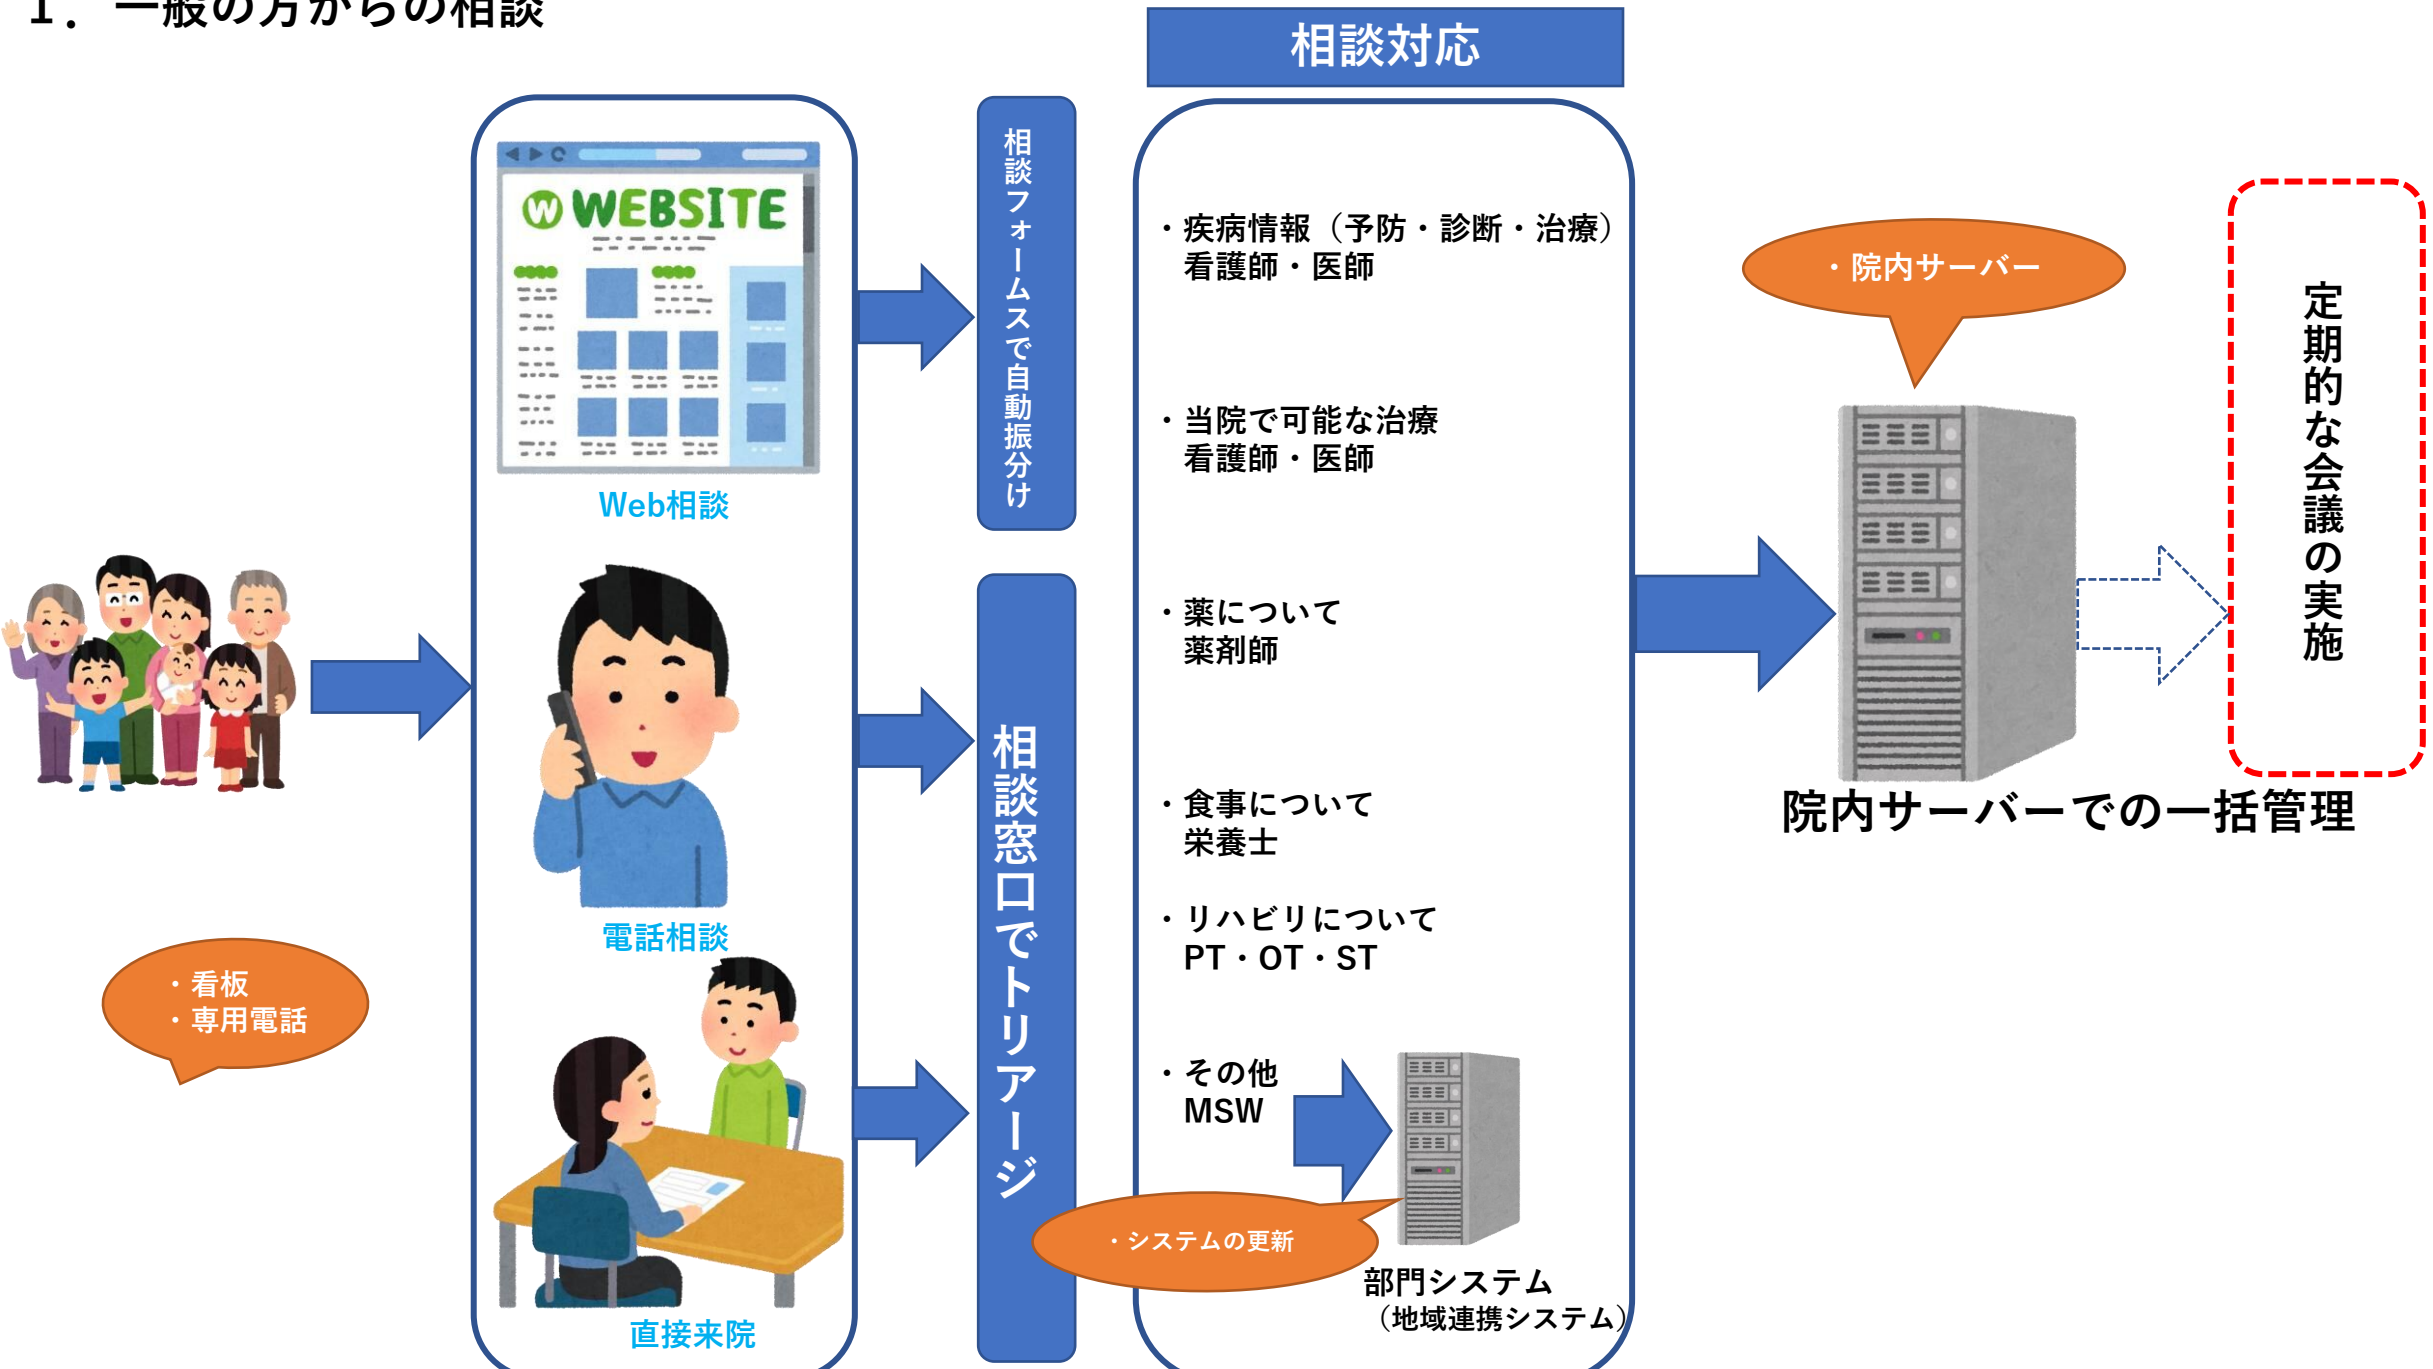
1．一般の方からの相談

相談対応

WEBSITE

Web相談

相談フォームスで自動振分け

・疾病情報（予防・診断・治療）
看護師・医師

・当院で可能な治療
看護師・医師

・薬について
薬剤師

・食事について
栄養士

・リハビリについて
PT・OT・ST

・その他
MSW

・院内サーバー

定期的な会議の実施

院内サーバーでの一括管理

電話相談

相談窓口でトリアージ

・看板
・専用電話

直接来院

・システムの更新

部門システム
（地域連携システム）